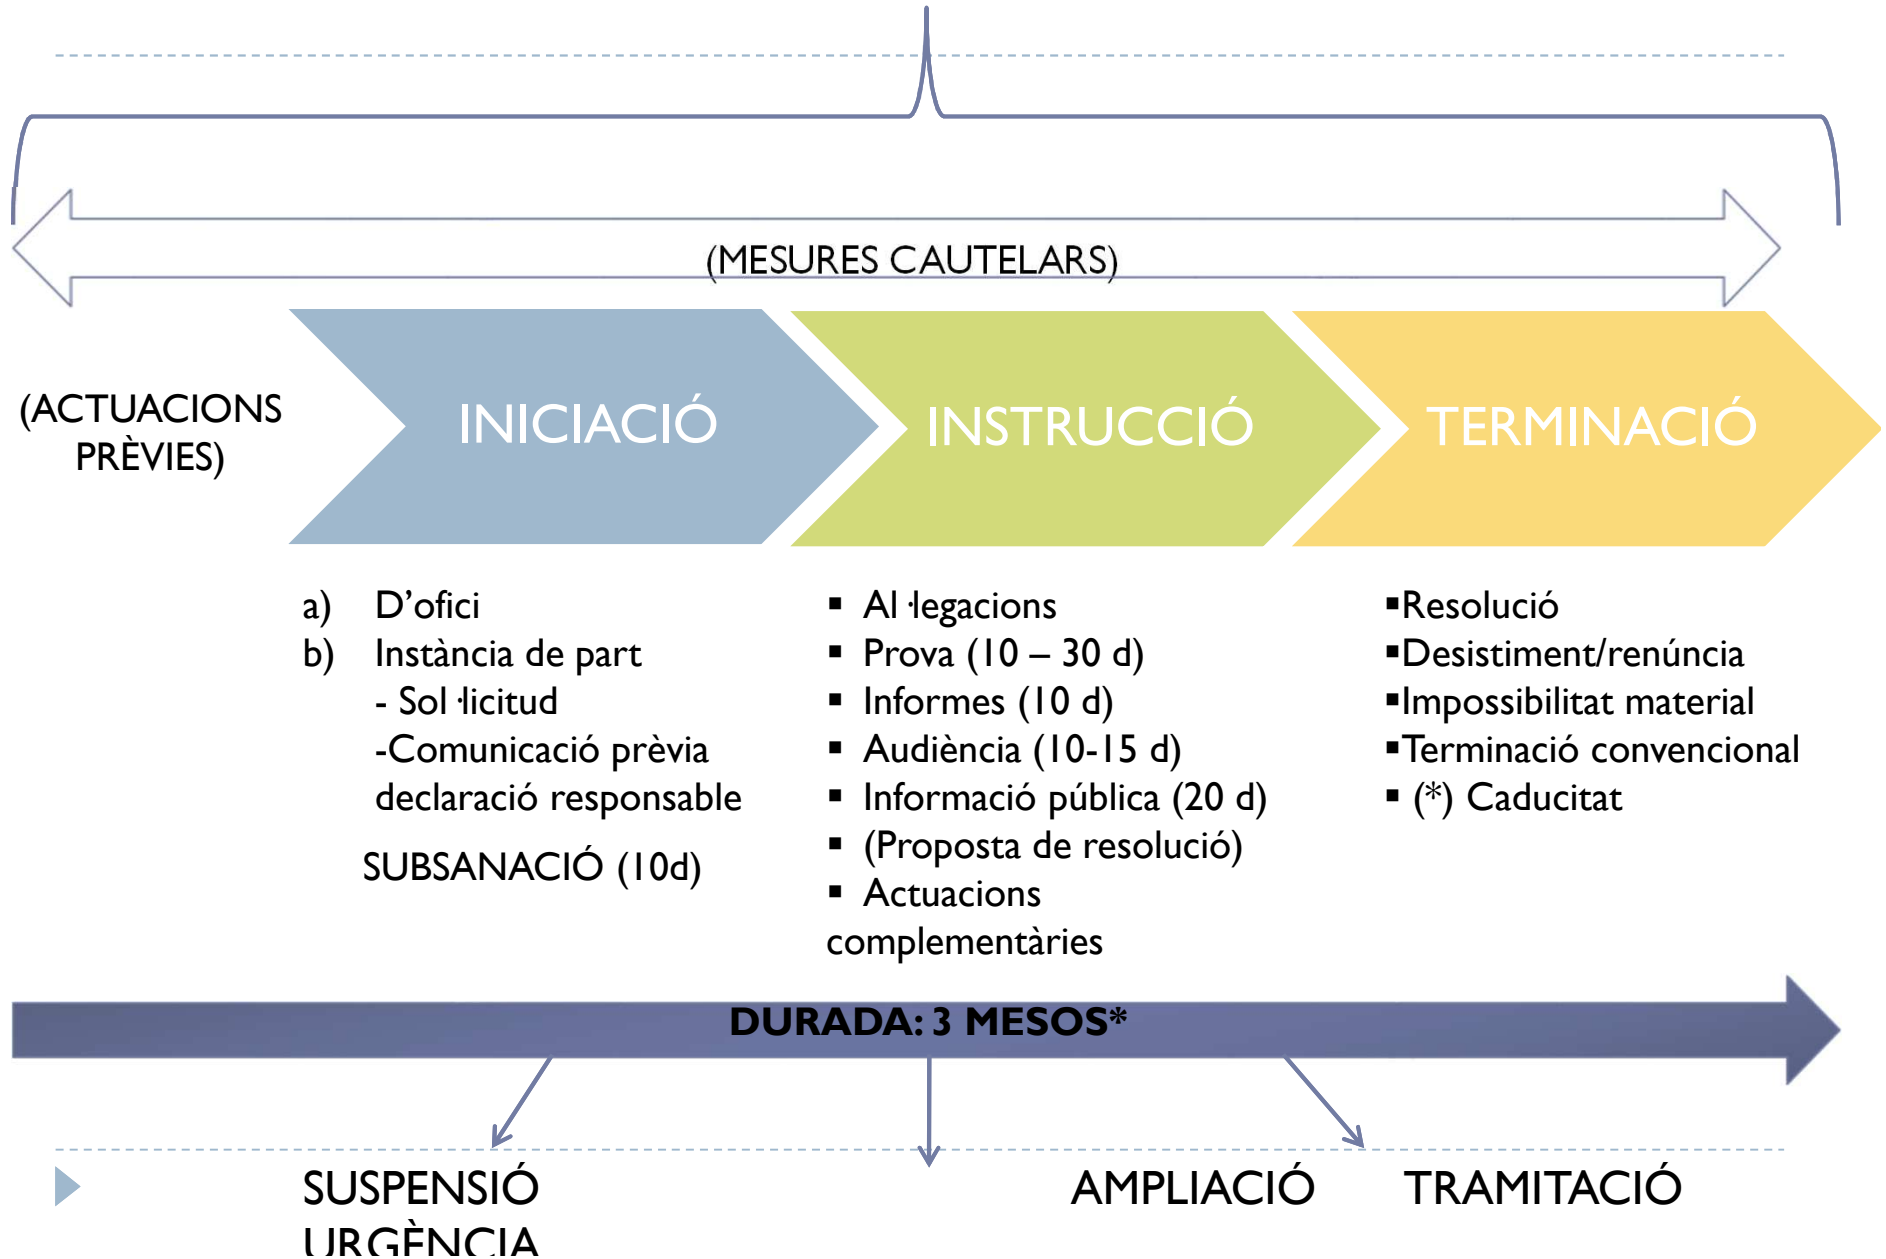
(MESURES CAUTELARS)

(ACTUACIONS PRÈVIES)

INICIACIÓ

INSTRUCCIÓ

TERMINACIÓ

a) D'ofici
b) Instància de part
- Sol·licitud
-Comunicació prèvia declaració responsable

SUBSANACIÓ (10d)

- Al·legacions
- Prova (10 – 30 d)
- Informes (10 d)
- Audiència (10-15 d)
- Informació pública (20 d)
- (Proposta de resolució)
- Actuacions complementàries

- Resolució
- Desistiment/renúncia
- Impossibilitat material
- Terminació convencional
- (*) Caducitat

DURADA: 3 MESOS*

SUSPENSIÓ
URGÈNCIA

AMPLIACIÓ

TRAMITACIÓ